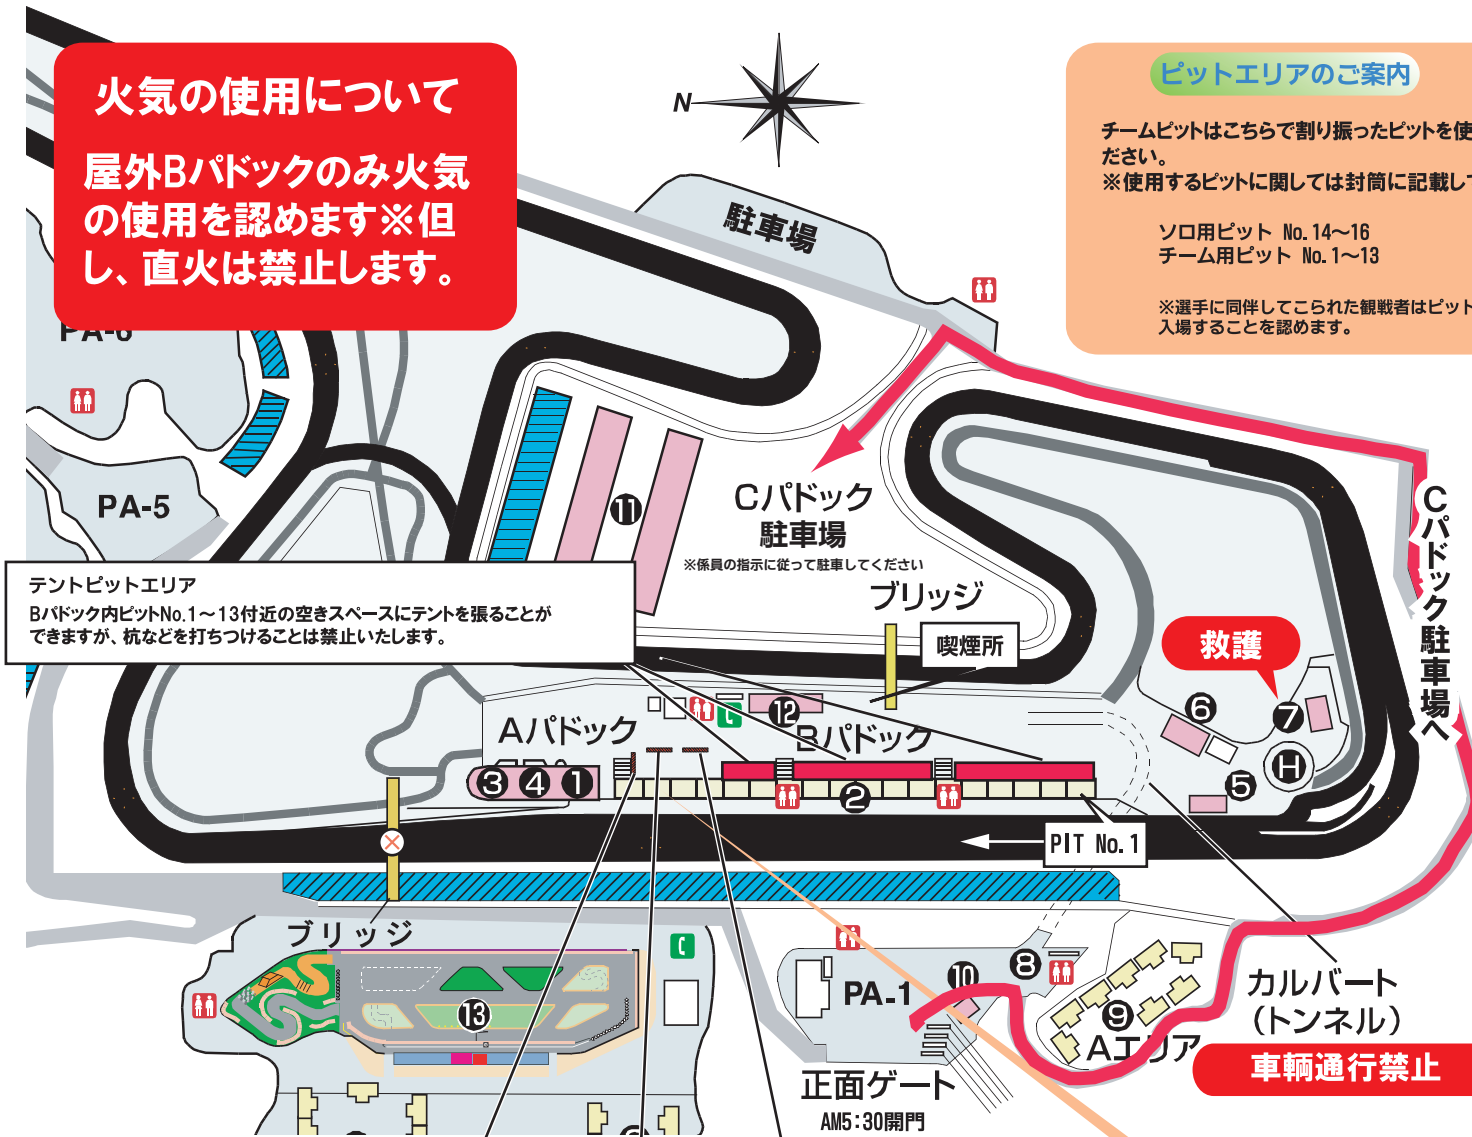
火気の使用について

屋外Bパドックのみ火気の使用を認めます※但し、直火は禁止します。

N

駐車場

ピットエリアのご案内

チームピットはこちらで割り振ったピットを使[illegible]ださい。
※使用するピットに関しては封筒に記載し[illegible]

ソロ用ピット No.14〜16
チーム用ピット No.1〜13

※選手に同伴してこられた観戦者はピット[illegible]入場することを認めます。

PA-6

PA-5

⑪

Cパドック
駐車場
※係員の指示に従って駐車してください

ブリッジ

喫煙所

救護

Cパドック駐車場へ

テントピットエリア
Bパドック内ピットNo.1〜13付近の空きスペースにテントを張ることができますが、杭などを打ちつけることは禁止いたします。

Aパドック

⑫

Bパドック

③④①

②

⑥

⑦

⑤

H

PIT No.1

ブリッジ

⑬

PA-1

⑩

⑧

⑨

Aエリア

カルバート
(トンネル)

車輌通行禁止

正面ゲート
AM5:30開門